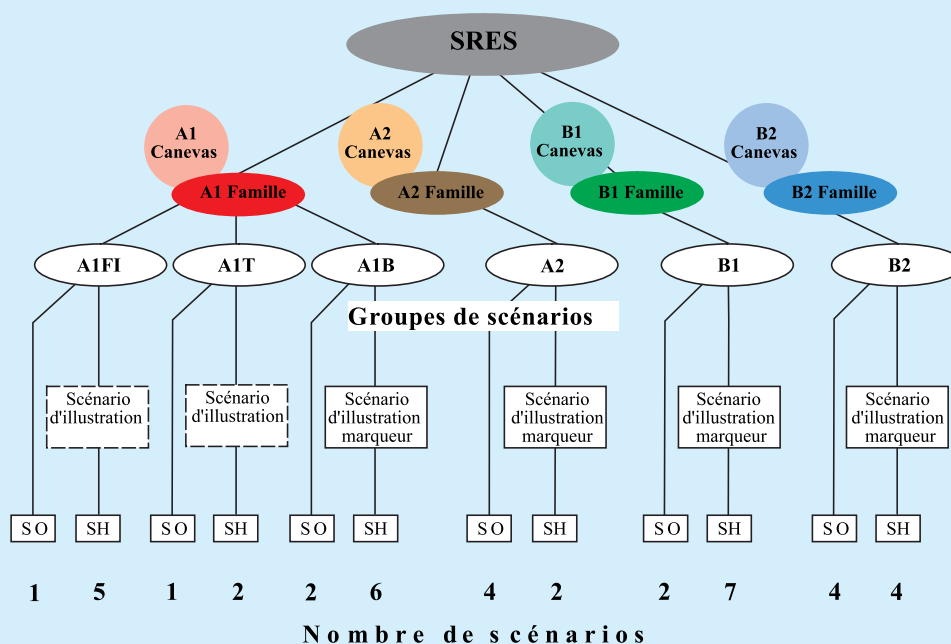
SRES

A1 Canevas

A2 Canevas

B1 Canevas

B2 Canevas

A1 Famille

A2 Famille

B1 Famille

B2 Famille

A1FI

A1T

A1B

A2

B1

B2

Groupes de scénarios

Scénario d'illustration

Scénario d'illustration

Scénario d'illustration marqueur

Scénario d'illustration marqueur

Scénario d'illustration marqueur

Scénario d'illustration marqueur

SO SH SO SH SO SH SO SH SO SH SO SH

1 5 1 2 2 6 4 2 2 7 4 4

Nombre de scénarios